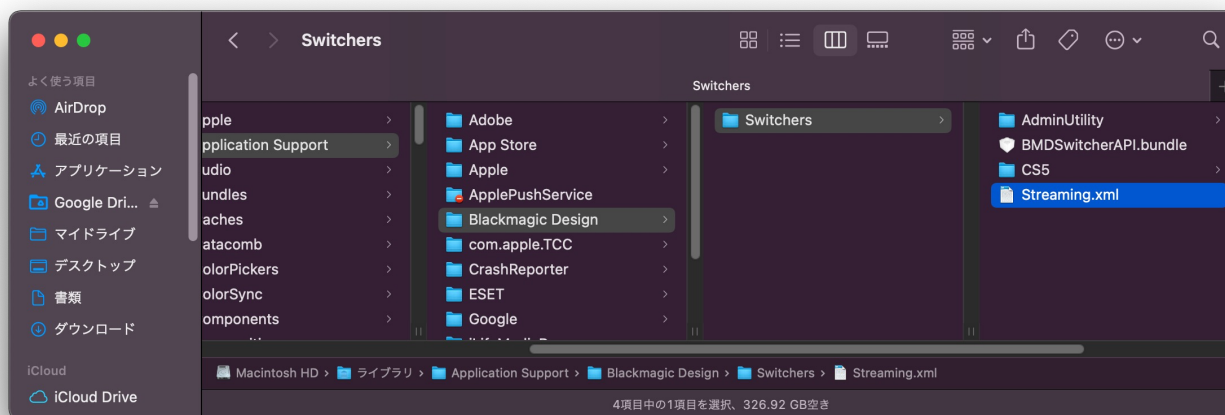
Switchers

よく使う項目
AirDrop
最近の項目
アプリケーション
Google Dri...
マイドライブ
デスクトップ
書類
ダウンロード
iCloud
iCloud Drive

Switchers

pple
pplication Support
udio
undles
aches
atacomb
olorPickers
olorSync
omponents

Adobe
App Store
Apple
ApplePushService
Blackmagic Design
com.apple.TCC
CrashReporter
ESET
Google

Switchers

AdminUtility
BMDSwitcherAPI.bundle
CS5
Streaming.xml

Macintosh HD > ライブラリ > Application Support > Blackmagic Design > Switchers > Streaming.xml

4項目中の1項目を選択、326.92 GB空き